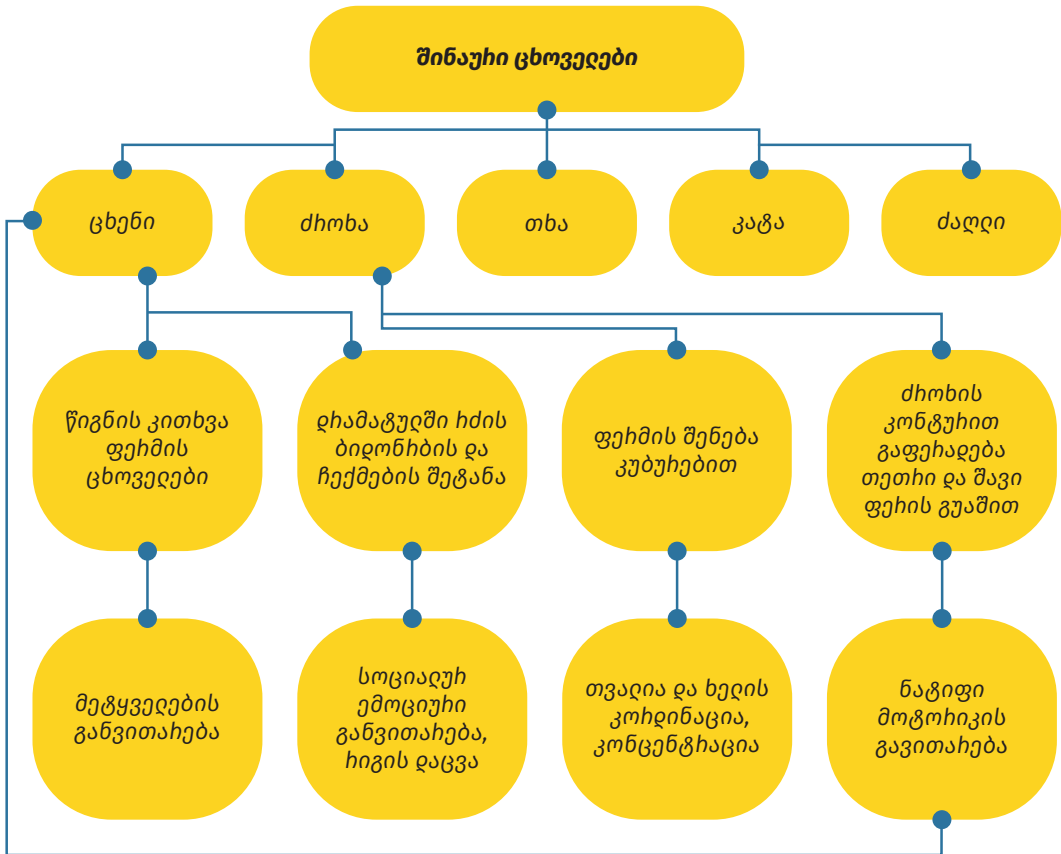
შინაური ცხოველები

ცხენი

ძროხა

თხა

კატა

ძაღლი

წიგნის კითხვა ფერმის ცხოველები

ქირამატულში ძრის ბიდონების და ჩექმების შეტანა

ფერმის შენება კუბურებით

ძროხის კონტურით გაფერადება თეთრი და შავი ფერის გუაშით

მეტყველების განვითარება

სოციალურ ემოციური განვითარება, რიგის დაცვა

თვალის და ხელის კოორდინაცია, კონცენტრაცია

ნატიფი მოტორიკის გავითარება